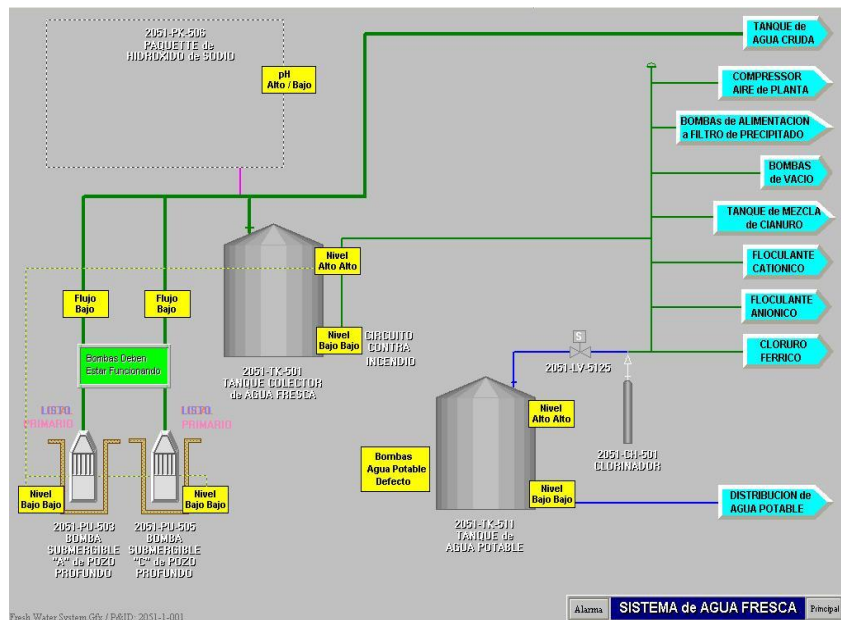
2051-PK-506
PAQUETTE de
HIDROXIDO de SODIO

pH
Alto / Bajo

TANQUE de
AGUA CRUDA

COMPRESSOR
AIRE de PLANTA

BOMBAs de ALIMENTACION
a FILTRO de PRECIPITADO

BOMBAS
de VACIO

TANQUE de MEZCLA
de CIANURO

FLOCULANTE
CATIONICO

FLOCULANTE
ANIONICO

CLORURO
FERRICO

Nivel
Alto Alto

Flujo
Bajo

Flujo
Bajo

Nivel
Bajo Bajo

CIRCUITO
CONTRA
INCENDIO

Bombas Deben
Estar Funcionando

2051-TK-501
TANQUE COLECTOR
de AGUA FRESCA

S

2051-LV-5125

LISTO
PRIMARIO

LISTO
PRIMARIO

Nivel
Alto Alto

Bombas
Agua Potable
Defecto

2051-CH-501
CLORINADOR

Nivel
Bajo Bajo

DISTRIBUCION de
AGUA POTABLE

Nivel
Bajo Bajo

Nivel
Bajo Bajo

2051-PU-503
BOMBA
SUBMERGIBLE
"A" de POZO
PROFUNDO

2051-PU-505
BOMBA
SUBMERGIBLE
"C" de POZO
PROFUNDO

2051-TK-511
TANQUE de
AGUA POTABLE

Fresh Water System Gfx / P&ID: 2051-1-001

Alarma

SISTEMA de AGUA FRESCA

Principal